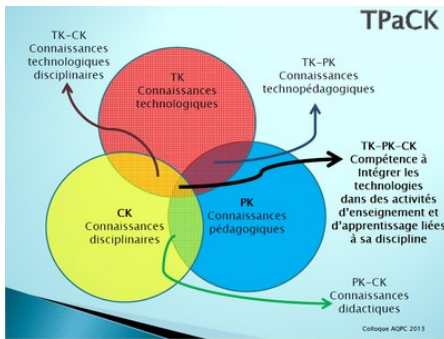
TPaCK

TK-CK
Connaissances technologiques disciplinaires

TK
Connaissances technologiques

TK-PK
Connaissances technopédagogiques

TK-PK-CK
Compétence à intégrer les technologies dans des activités d'enseignement et d'apprentissage liées à sa discipline

CK
Connaissances disciplinaires

PK
Connaissances pédagogiques

PK-CK
Connaissances didactiques

Colloque AQPC 2013